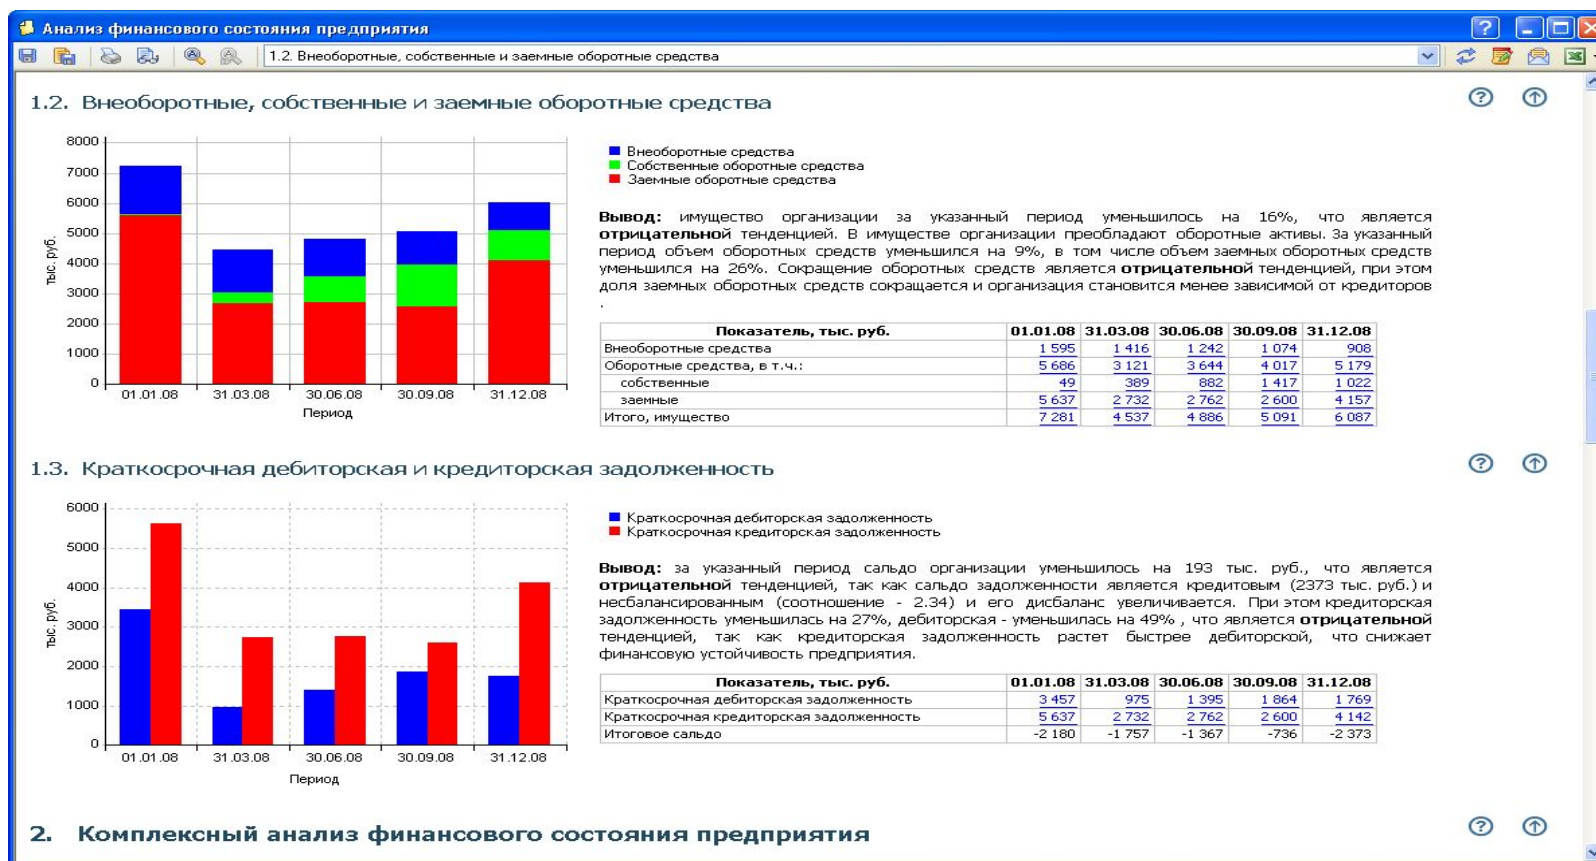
Анализ финансового состояния предприятия

1.2. Внеоборотные, собственные и заемные оборотные средства

1.2. Внеоборотные, собственные и заемные оборотные средства

8000
7000
6000
5000
4000
3000
2000
1000
0
тыс. руб.
01.01.08 31.03.08 30.06.08 30.09.08 31.12.08
Период

Внеоборотные средства
Собственные оборотные средства
Заемные оборотные средства

**Вывод:** имущество организации за указанный период уменьшилось на 16%, что является **отрицательной** тенденцией. В имуществе организации преобладают оборотные активы. За указанный период объем оборотных средств уменьшился на 9%, в том числе объем заемных оборотных средств уменьшился на 26%. Сокращение оборотных средств является **отрицательной** тенденцией, при этом доля заемных оборотных средств сокращается и организация становится менее зависимой от кредиторов
.

| Показатель, тыс. руб. | 01.01.08 | 31.03.08 | 30.06.08 | 30.09.08 | 31.12.08 |
|---|---|---|---|---|---|
| Внеоборотные средства | 1 595 | 1 416 | 1 242 | 1 074 | 908 |
| Оборотные средства, в т.ч.: | 5 686 | 3 121 | 3 644 | 4 017 | 5 179 |
| собственные | 49 | 389 | 882 | 1 417 | 1 022 |
| заемные | 5 637 | 2 732 | 2 762 | 2 600 | 4 157 |
| Итого, имущество | 7 281 | 4 537 | 4 886 | 5 091 | 6 087 |

1.3. Краткосрочная дебиторская и кредиторская задолженность

6000
5000
4000
3000
2000
1000
0
тыс. руб.
01.01.08 31.03.08 30.06.08 30.09.08 31.12.08
Период

Краткосрочная дебиторская задолженность
Краткосрочная кредиторская задолженность

**Вывод:** за указанный период сальдо организации уменьшилось на 193 тыс. руб., что является **отрицательной** тенденцией, так как сальдо задолженности является кредитовым (2373 тыс. руб.) и несбалансированным (соотношение - 2.34) и его дисбаланс увеличивается. При этом кредиторская задолженность уменьшилась на 27%, дебиторская - уменьшилась на 49% , что является **отрицательной** тенденцией, так как кредиторская задолженность растет быстрее дебиторской, что снижает финансовую устойчивость предприятия.

| Показатель, тыс. руб. | 01.01.08 | 31.03.08 | 30.06.08 | 30.09.08 | 31.12.08 |
|---|---|---|---|---|---|
| Краткосрочная дебиторская задолженность | 3 457 | 975 | 1 395 | 1 864 | 1 769 |
| Краткосрочная кредиторская задолженность | 5 637 | 2 732 | 2 762 | 2 600 | 4 142 |
| Итоговое сальдо | -2 180 | -1 757 | -1 367 | -736 | -2 373 |

2. Комплексный анализ финансового состояния предприятия